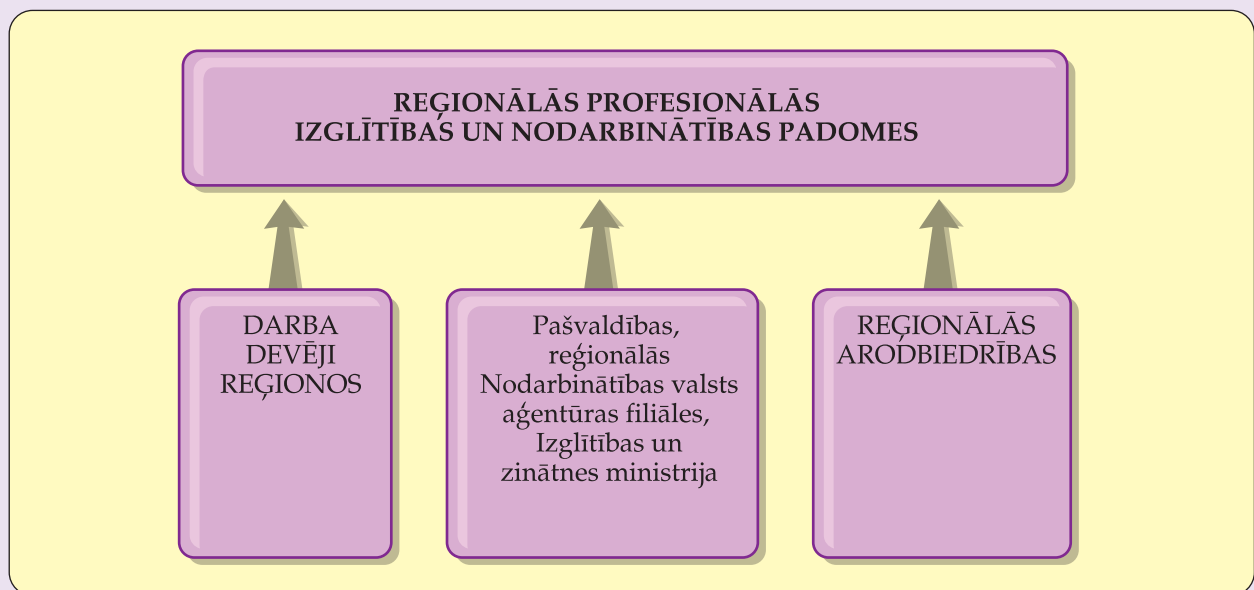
REĢIONĀLĀS PROFESIONĀLĀS IZGLĪTĪBAS UN NODARBINĀTĪBAS PADOMES

DARBA DEVĒJI REĢIONOS

Pašvaldības, reģionālās Nodarbinātības valsts aģentūras filiāles, Izglītības un zinātnes ministrija

REĢIONĀLĀS ARODBIEDRĪBAS